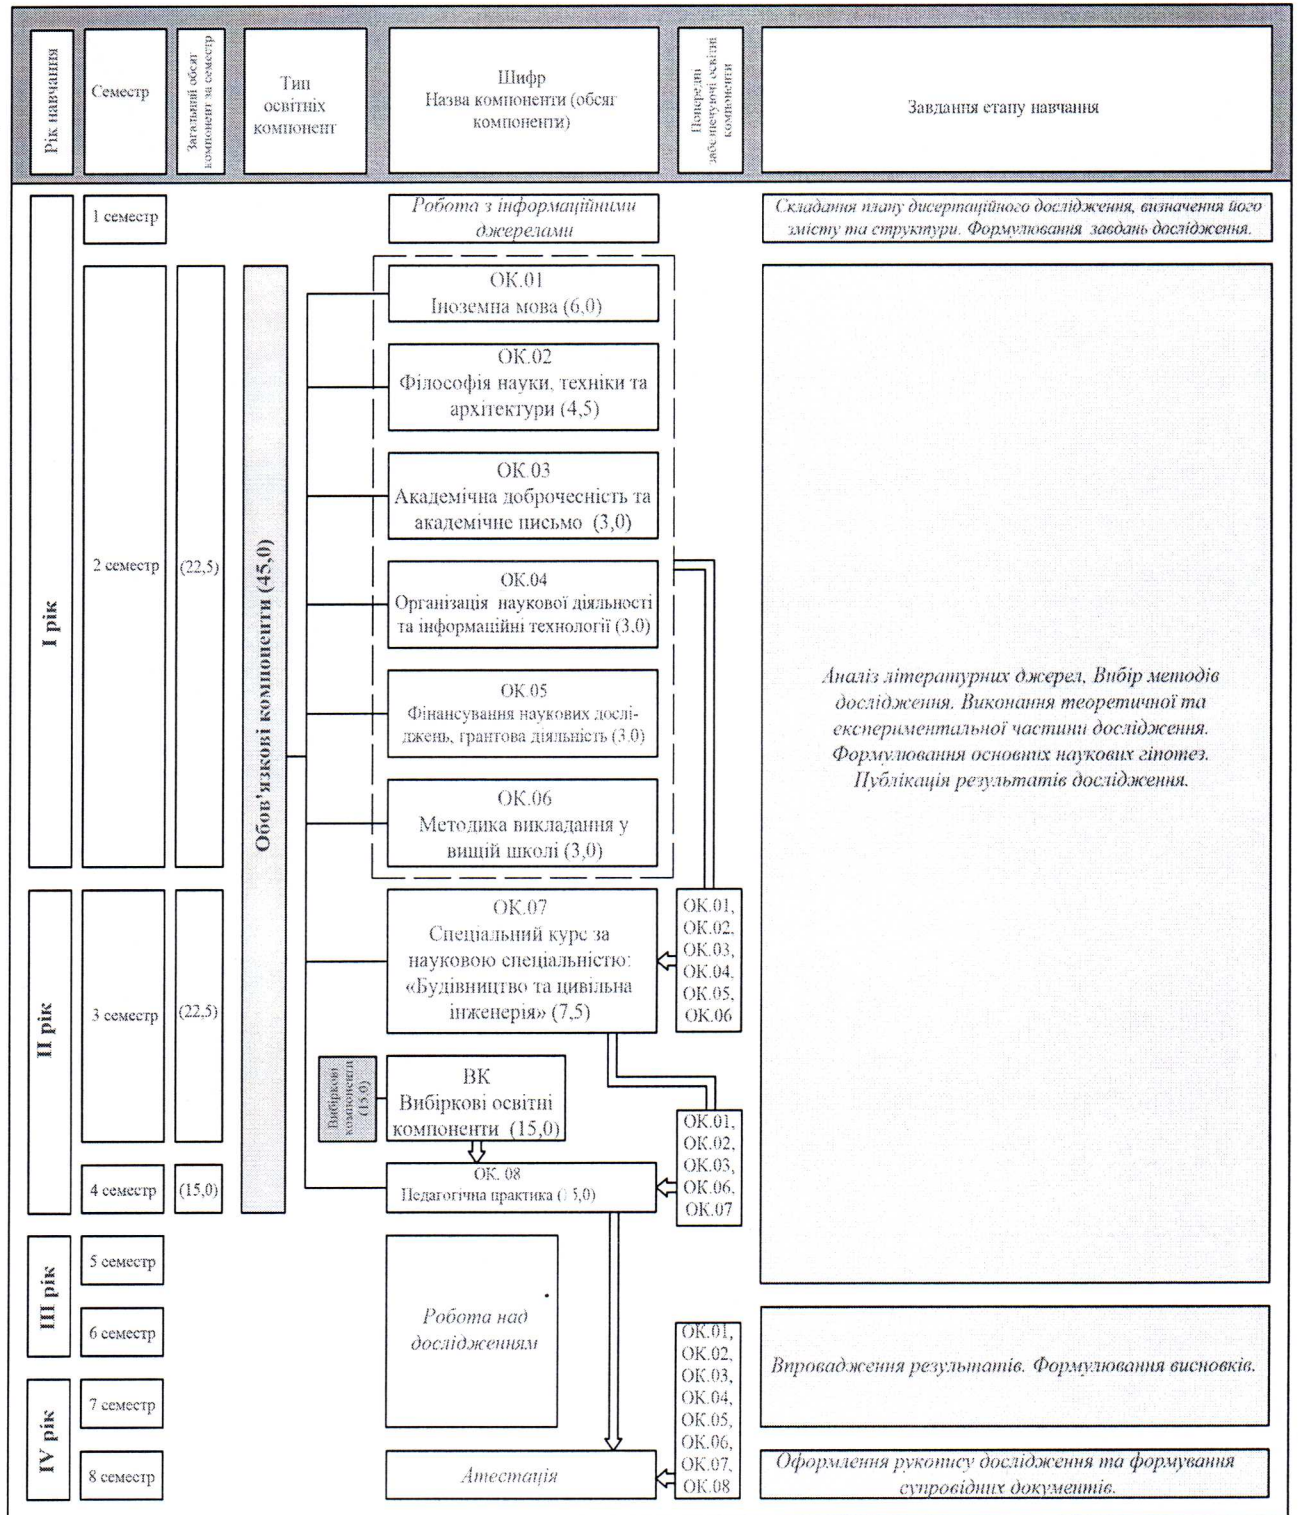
Рік навчання

Семестр

Загальний обсяг компонент за семестр

Тип освітніх компонент

Шифр
Назва компоненти (обсяг компоненти)

Попередні забезпечуючі освітні компоненти

Завдання етапу навчання

I рік

1 семестр

Робота з інформаційними джерелами

Складання плану дисертаційного дослідження, визначення його змісту та структури. Формулювання завдань дослідження.

2 семестр

(22,5)

Обов'язкові компоненти (45,0)

ОК.01
Іноземна мова (6,0)

ОК.02
Філософія науки, техніки та архітектури (4,5)

ОК.03
Академічна доброчесність та академічне письмо (3,0)

ОК.04
Організація наукової діяльності та інформаційні технології (3,0)

ОК.05
Фінансування наукових досліджень, грантова діяльність (3,0)

ОК.06
Методика викладання у вищій школі (3,0)

Аналіз літературних джерел. Вибір методів дослідження. Виконання теоретичної та експериментальної частини дослідження. Формулювання основних наукових гіпотез. Публікація результатів дослідження.

II рік

3 семестр

(22,5)

ОК.07
Спеціальний курс за науковою спеціальністю: «Будівництво та цивільна інженерія» (7,5)

ОК.01, ОК.02, ОК.03, ОК.04, ОК.05, ОК.06

Вибіркові компоненти (15,0)

ВК
Вибіркові освітні компоненти (15,0)

ОК.01, ОК.02, ОК.03, ОК.06, ОК.07

4 семестр

(15,0)

ОК. 08
Педагогічна практика (15,0)

III рік

5 семестр

6 семестр

Робота над дослідженням

Впровадження результатів. Формулювання висновків.

IV рік

7 семестр

8 семестр

ОК.01, ОК.02, ОК.03, ОК.04, ОК.05, ОК.06, ОК.07, ОК.08

Атестація

Оформлення рукопису дослідження та формування супровідних документів.